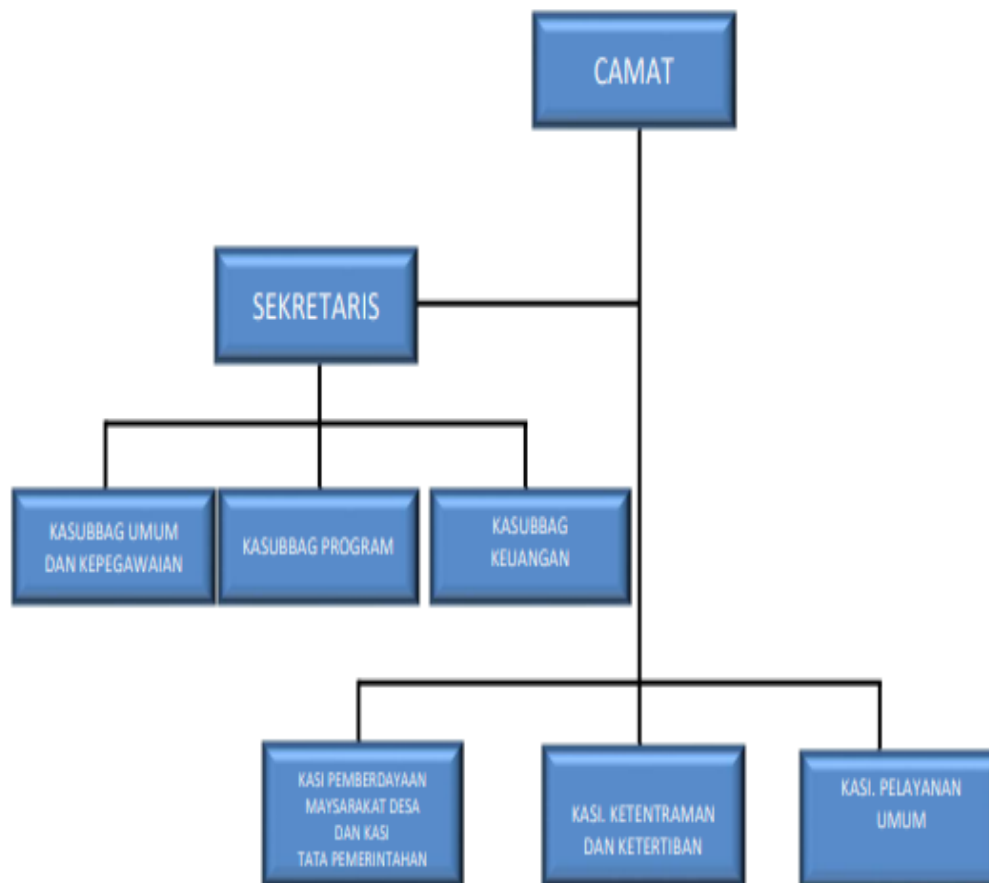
CAMAT

SEKRETARIS

KASUBBAG UMUM DAN KEPEGAWAIAN

KASUBBAG PROGRAM

KASUBBAG KEUANGAN

KASI PEMBERDAYAAN MAYSARAKAT DESA DAN KASI TATA PEMERINTAHAN

KASI. KETENTRAMAN DAN KETERTIBAN

KASI. PELAYANAN UMUM